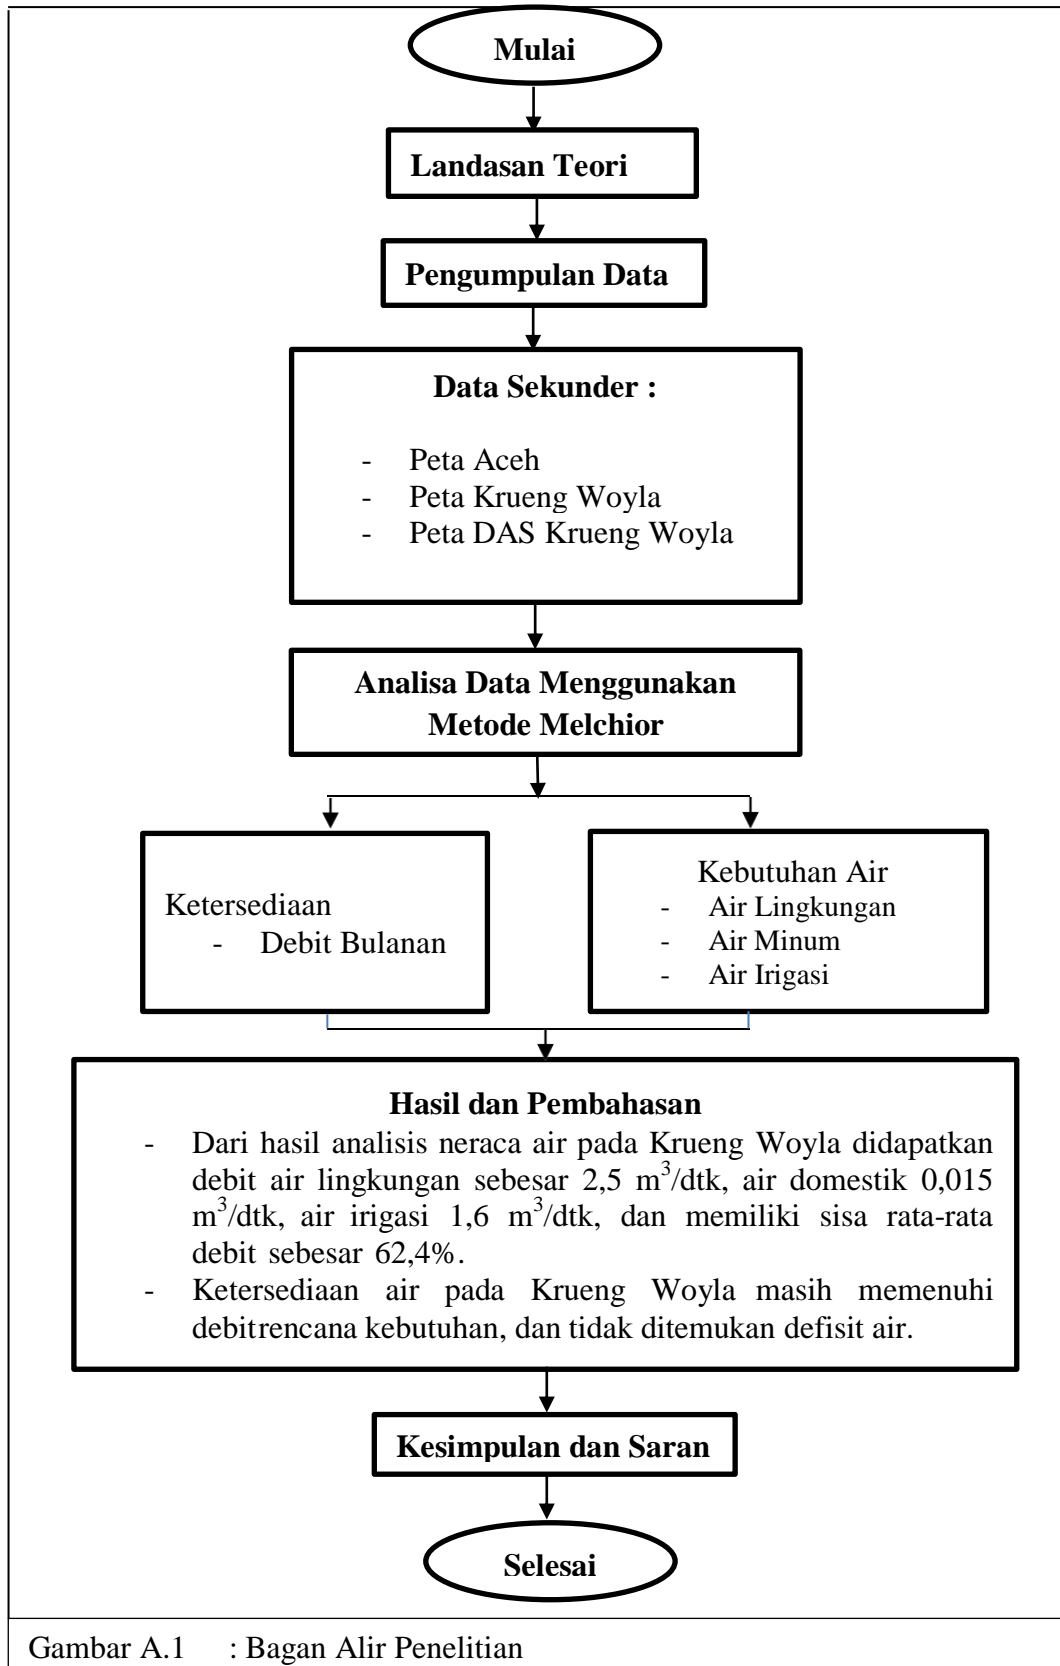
Mulai

Landasan Teori

Pengumpulan Data

Data Sekunder :

- Peta Aceh
- Peta Krueng Woyla
- Peta DAS Krueng Woyla

Analisa Data Menggunakan Metode Melchior

Ketersediaan
- Debit Bulanan

Kebutuhan Air
- Air Lingkungan
- Air Minum
- Air Irigasi

Hasil dan Pembahasan
- Dari hasil analisis neraca air pada Krueng Woyla didapatkan debit air lingkungan sebesar 2,5 $m^3$/dtk, air domestik 0,015 $m^3$/dtk, air irigasi 1,6 $m^3$/dtk, dan memiliki sisa rata-rata debit sebesar 62,4%.
- Ketersediaan air pada Krueng Woyla masih memenuhi debitrencana kebutuhan, dan tidak ditemukan defisit air.

Kesimpulan dan Saran

Selesai

Gambar A.1 : Bagan Alir Penelitian